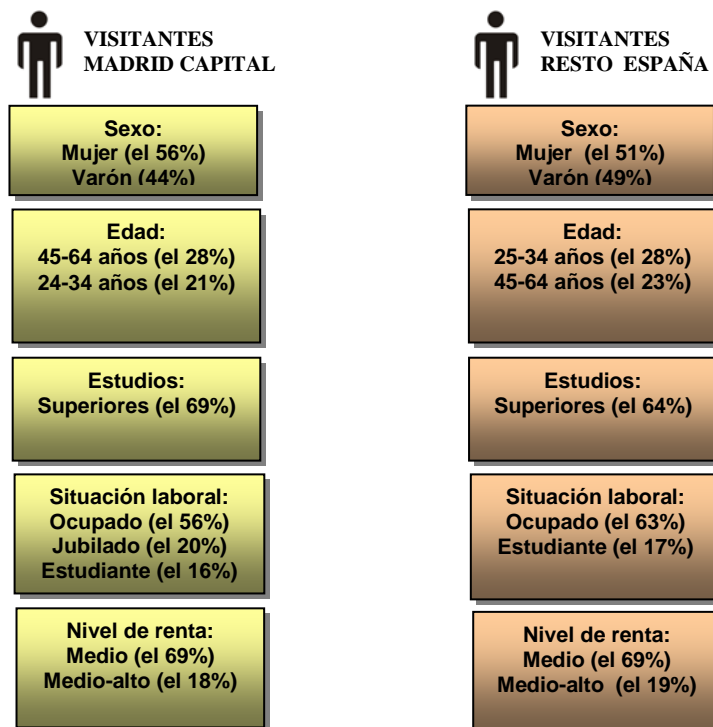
VISITANTES
MADRID CAPITAL

Sexo:
Mujer (el 56%)
Varón (44%)

Edad:
45-64 años (el 28%)
24-34 años (el 21%)

Estudios:
Superiores (el 69%)

Situación laboral:
Ocupado (el 56%)
Jubilado (el 20%)
Estudiante (el 16%)

Nivel de renta:
Medio (el 69%)
Medio-alto (el 18%)

VISITANTES
RESTO ESPAÑA

Sexo:
Mujer (el 51%)
Varón (49%)

Edad:
25-34 años (el 28%)
45-64 años (el 23%)

Estudios:
Superiores (el 64%)

Situación laboral:
Ocupado (el 63%)
Estudiante (el 17%)

Nivel de renta:
Medio (el 69%)
Medio-alto (el 19%)